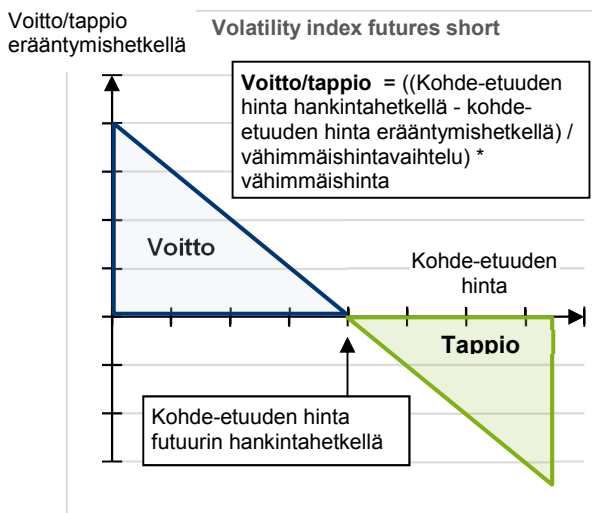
Voitto/tappio erääntymishetkellä

Volatility index futures short

**Voitto/tappio** = ((Kohde-etuuden hinta hankintahetkellä - kohde-etuuden hinta erääntymishetkellä) / vähimmäishintavaihtelu) * vähimmäishinta

Voitto

Kohde-etuuden hinta

Tappio

Kohde-etuuden hinta futuurin hankintahetkellä